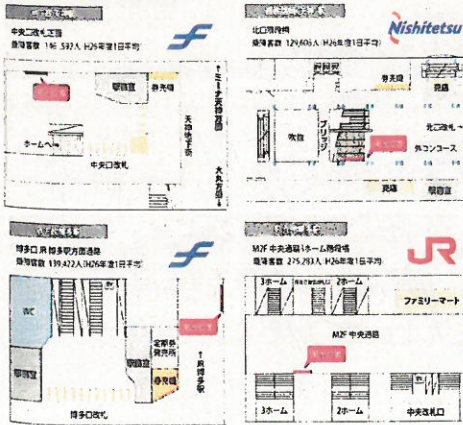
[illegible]

中央口改札口前
乗降客数 146,597人 (H26年度1日平均)

駅務室
券売機
←ミーナ天神方面
天神地下街
ホームへ
中央口改札
大丸方面→

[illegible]

Nishitetsu

北口階段前
乗降客数 129,606人 (H26年度1日平均)

券売機
売店
改札
ブリッジ
北口改札へ
北コンコース
売店
駅事務室

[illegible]

博多口 JR博多駅方面通路
乗降客数 139,472人 (H26年度1日平均)

WC
駅事務室
定期券発売所
券売機
↑JR博多駅
博多口改札

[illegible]

JR

M2F 中央通路3ホーム階段前
乗降客数 275,293人 (H26年度1日平均)

3ホーム
2ホーム
ファミリーマート
M2F 中央通路
3ホーム
2ホーム
中央改札口